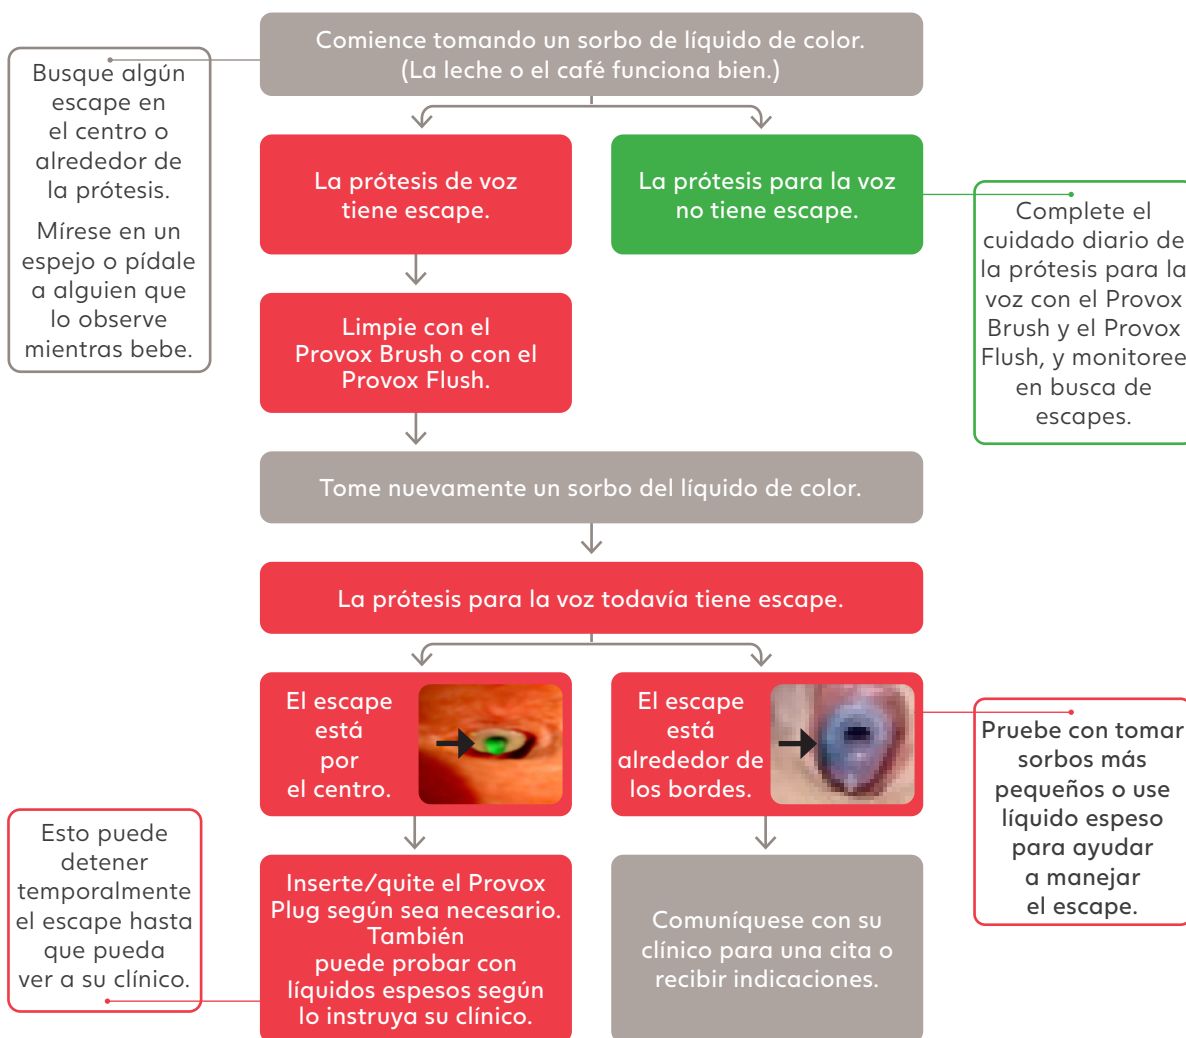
Comience tomando un sorbo de líquido de color. (La leche o el café funciona bien.)

Busque algún escape en el centro o alrededor de la prótesis.

Mírese en un espejo o pídale a alguien que lo observe mientras bebe.

La prótesis de voz tiene escape.

La prótesis para la voz no tiene escape.

Complete el cuidado diario de la prótesis para la voz con el Provox Brush y el Provox Flush, y monitoree en busca de escapes.

Limpie con el Provox Brush o con el Provox Flush.

Tome nuevamente un sorbo del líquido de color.

La prótesis para la voz todavía tiene escape.

El escape está por el centro.

El escape está alrededor de los bordes.

Pruebe con tomar sorbos más pequeños o use líquido espeso para ayudar a manejar el escape.

Esto puede detener temporalmente el escape hasta que pueda ver a su clínico.

Inserte/quite el Provox Plug según sea necesario. También puede probar con líquidos espesos según lo instruya su clínico.

Comuníquese con su clínico para una cita o recibir indicaciones.